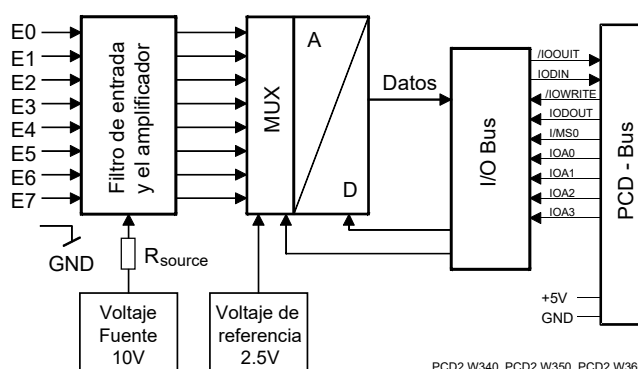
E0
E1
E2
E3
E4
E5
E6
E7

Filtro de entrada y el amplificador

MUX

A

D

Datos

I/O Bus

/IOOUIT
IODIN
/IOWRITE
IODOUT
I/MS0
IOA0
IOA1
IOA2
IOA3

PCD - Bus

GND

R$_{source}$

Voltaje Fuente 10V

Voltaje de referencia 2.5V

+5V
GND

PCD2.W340, PCD2.W350, PCD2.W36